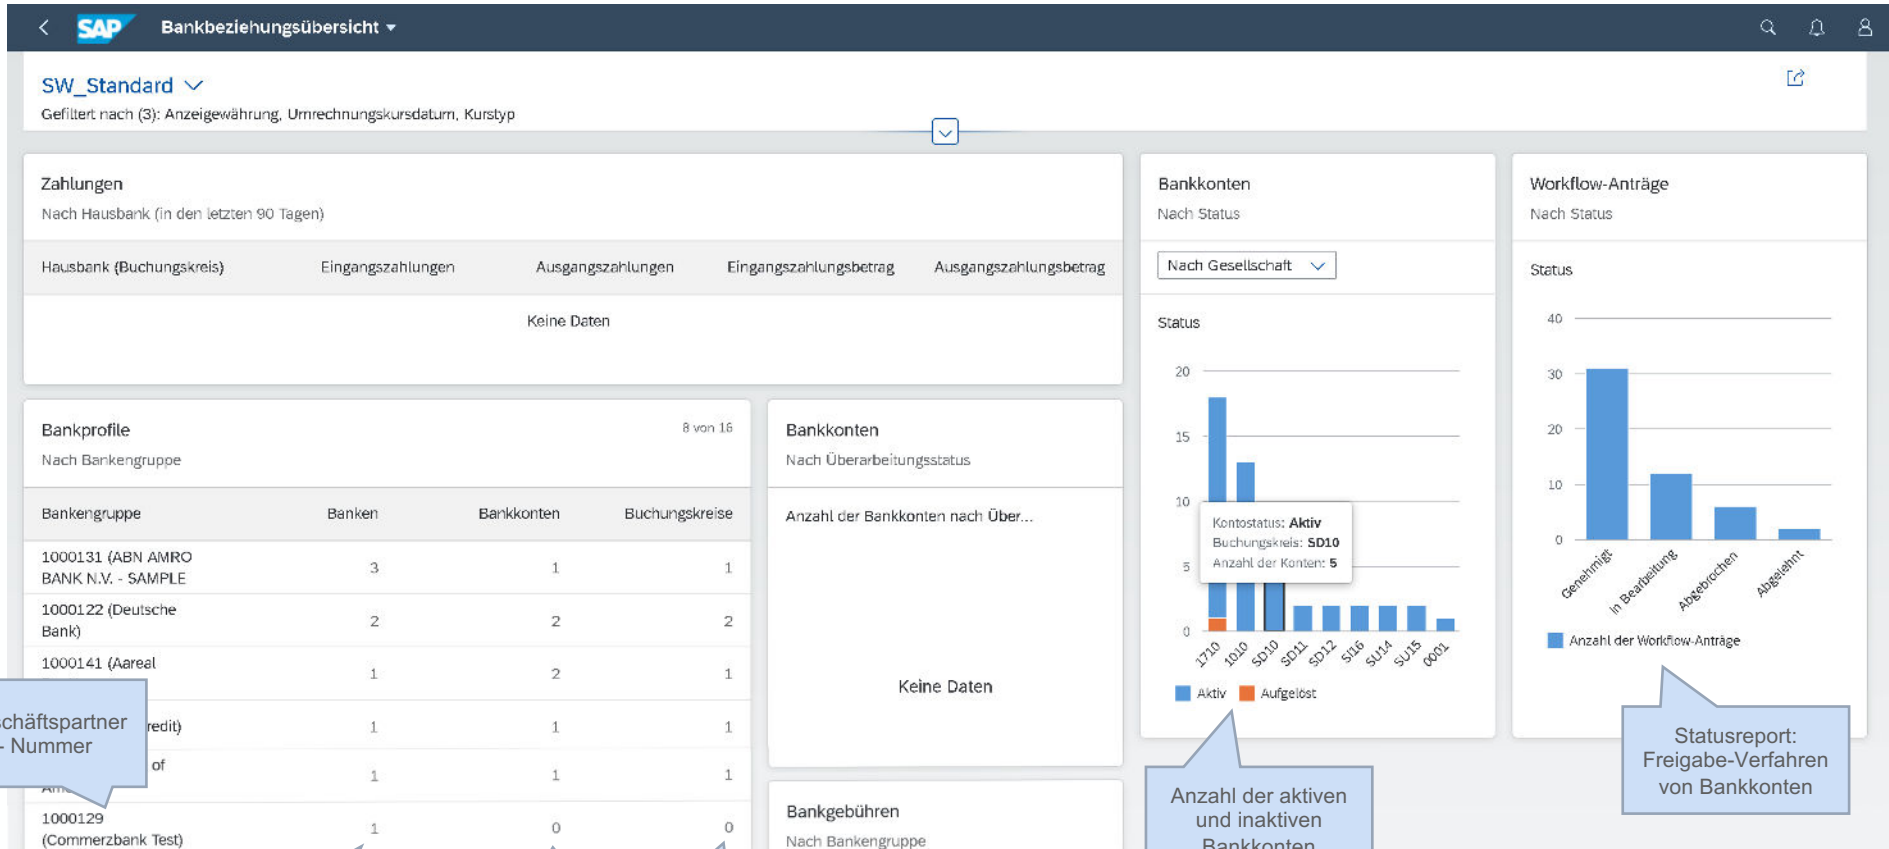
SAP Bankbeziehungsübersicht

SW_Standard

Gefiltert nach (3): Anzeigewährung, Umrechnungskursdatum, Kurstyp

Zahlungen
Nach Hausbank (in den letzten 90 Tagen)

| Hausbank (Buchungskreis) | Eingangszahlungen | Ausgangszahlungen | Eingangszahlungsbetrag | Ausgangszahlungsbetrag |
|---|---|---|---|---|

Keine Daten

Bankprofile
Nach Bankengruppe
8 von 16

| Bankengruppe | Banken | Bankkonten | Buchungskreise |
|---|---|---|---|
| 1000131 (ABN AMRO BANK N.V. - SAMPLE | 3 | 1 | 1 |
| 1000122 (Deutsche Bank) | 2 | 2 | 2 |
| 1000141 (Aareal | 1 | 2 | 1 |
| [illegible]redit) | 1 | 1 | 1 |
| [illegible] of | 1 | 1 | 1 |
| 1000129 (Commerzbank Test) | 1 | 0 | 0 |

schäftspartner - Nummer

Bankkonten
Nach Überarbeitungsstatus
Anzahl der Bankkonten nach Über...
Keine Daten

Bankgebühren
Nach Bankengruppe

Bankkonten
Nach Status
Nach Gesellschaft
Status
20
15
10
5
0
Kontostatus: Aktiv
Buchungskreis: SD10
Anzahl der Konten: 5
1710 1010 SD10 SD11 SD12 SI16 SU14 SU15 0001
Aktiv Aufgelöst

Anzahl der aktiven und inaktiven Bankkonten

Workflow-Anträge
Nach Status
Status
40
30
20
10
0
Genehmigt In Bearbeitung Abgebrochen Abgelehnt
Anzahl der Workflow-Anträge

Statusreport: Freigabe-Verfahren von Bankkonten